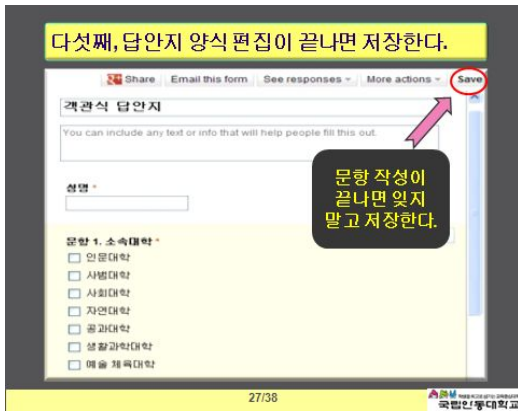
다섯째, 답안지 양식 편집이 끝나면 저장한다.

Share | Email this form | See responses | More actions | Save

객관식 답안지

You can include any text or info that will help people fill this out.

성명 *

문항 1. 소속대학 *

인문대학
사범대학
사회대학
자연대학
공과대학
생활과학대학
예술 체육대학

문항 작성이 끝나면 잊지 말고 저장한다.

27/38

국립안동대학교